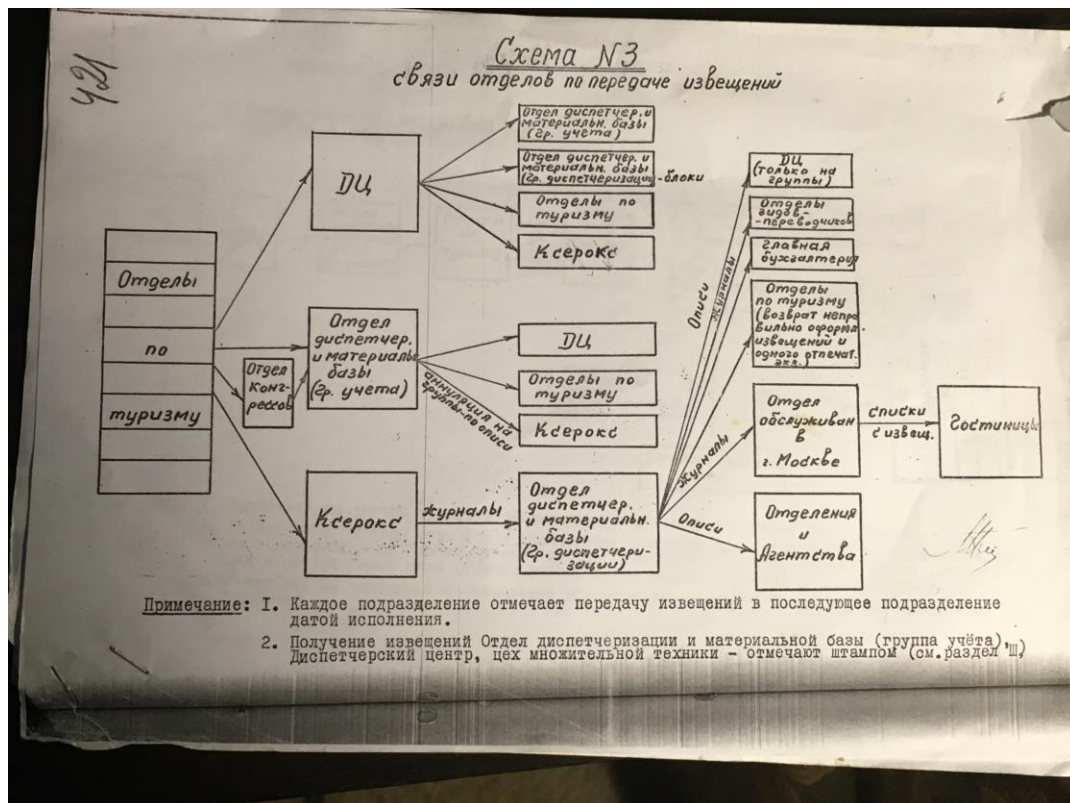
421

Схема N3
связи отделов по передаче извещений

Отделы
по
туризму

ДЦ

Отдел диспетчер. и материальн. базы (гр. учета)

Отдел диспетчер. и материальн. базы (гр. диспетчеризации) - блоки

Отделы по туризму

Ксерокс

Отдел конгрессов

Отдел диспетчер. и материальн. базы (гр. учета)

ДЦ

Отделы по туризму

Ксерокс

аннуляция на группы по описи

Ксерокс

журналы

Отдел диспетчер. и материальн. базы (гр. диспетчеризации)

Описи

Журналы

Журналы

Описи

ДЦ (только на группы)

Отделы гидов-переводчиков

Главная бухгалтерия

Отделы по туризму (возврат неправильно оформл. извещений и одного отпечат. экз.)

Отдел обслуживан в г. Москве

списки с извещ.

Гостиницы

Отделения и Агентства

Примечание: I. Каждое подразделение отмечает передачу извещений в последующее подразделение датой исполнения.

2. Получение извещений Отдел диспетчеризации и материальной базы (группа учёта), Диспетчерский центр, цех множительной техники - отмечают штампом (см.раздел Ш)